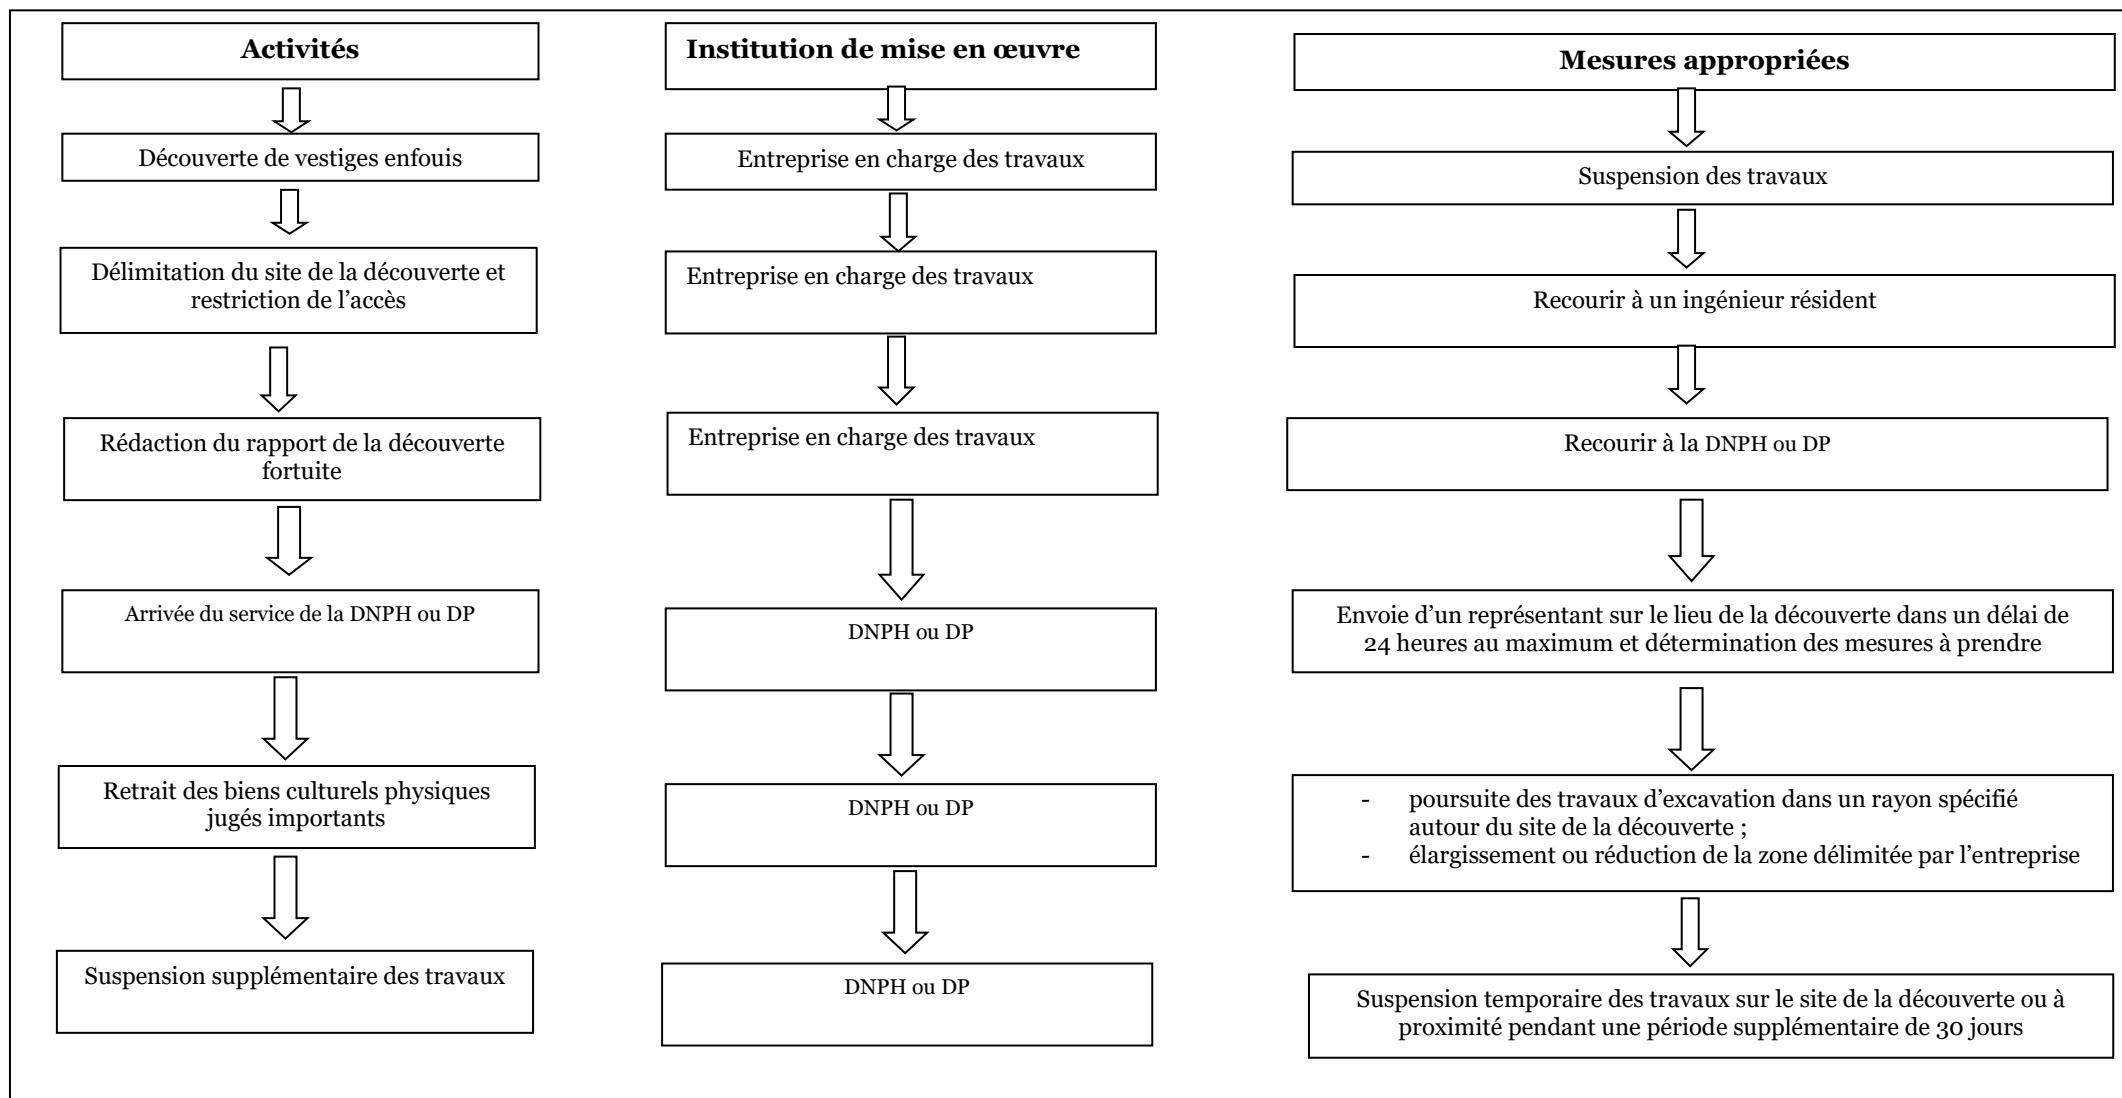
Activités

Découverte de vestiges enfouis

Délimitation du site de la découverte et restriction de l'accès

Rédaction du rapport de la découverte fortuite

Arrivée du service de la DNPH ou DP

Retrait des biens culturels physiques jugés importants

Suspension supplémentaire des travaux

Institution de mise en œuvre

Entreprise en charge des travaux

Entreprise en charge des travaux

Entreprise en charge des travaux

DNPH ou DP

DNPH ou DP

DNPH ou DP

Mesures appropriées

Suspension des travaux

Recourir à un ingénieur résident

Recourir à la DNPH ou DP

Envoie d'un représentant sur le lieu de la découverte dans un délai de 24 heures au maximum et détermination des mesures à prendre

- poursuite des travaux d'excavation dans un rayon spécifié autour du site de la découverte ;
- élargissement ou réduction de la zone délimitée par l'entreprise

Suspension temporaire des travaux sur le site de la découverte ou à proximité pendant une période supplémentaire de 30 jours